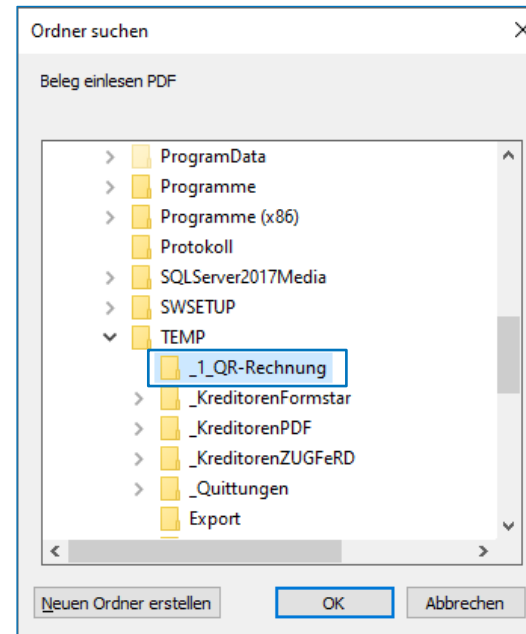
Ordner suchen

Beleg einlesen PDF

ProgramData
Programme
Programme (x86)
Protokoll
SQLServer2017Media
SWSETUP
TEMP
_1_QR-Rechnung
_KreditorenFormstar
_KreditorenPDF
_KreditorenZUGFeRD
_Quittungen
Export

Neuen Ordner erstellen
OK
Abbrechen